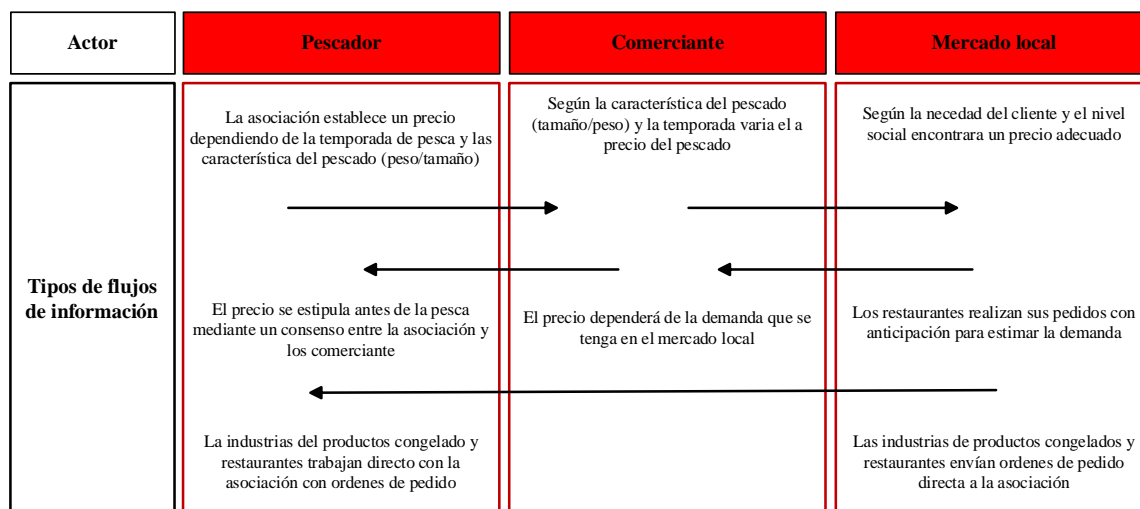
| Actor | Pescador | Comerciante | Mercado local |
|---|---|---|---|
| Tipos de flujos de información | La asociación establece un precio dependiendo de la temporada de pesca y las característica del pescado (peso/tamaño) | Según la característica del pescado (tamaño/peso) y la temporada varia el a precio del pescado | Según la necedad del cliente y el nivel social encontrara un precio adecuado |
| | El precio se estipula antes de la pesca mediante un consenso entre la asociación y los comerciante | El precio dependerá de la demanda que se tenga en el mercado local | Los restaurantes realizan sus pedidos con anticipación para estimar la demanda |
| | La industrias del productos congelado y restaurantes trabajan directo con la asociación con ordenes de pedido | | Las industrias de productos congelados y restaurantes envían ordenes de pedido directa a la asociación |